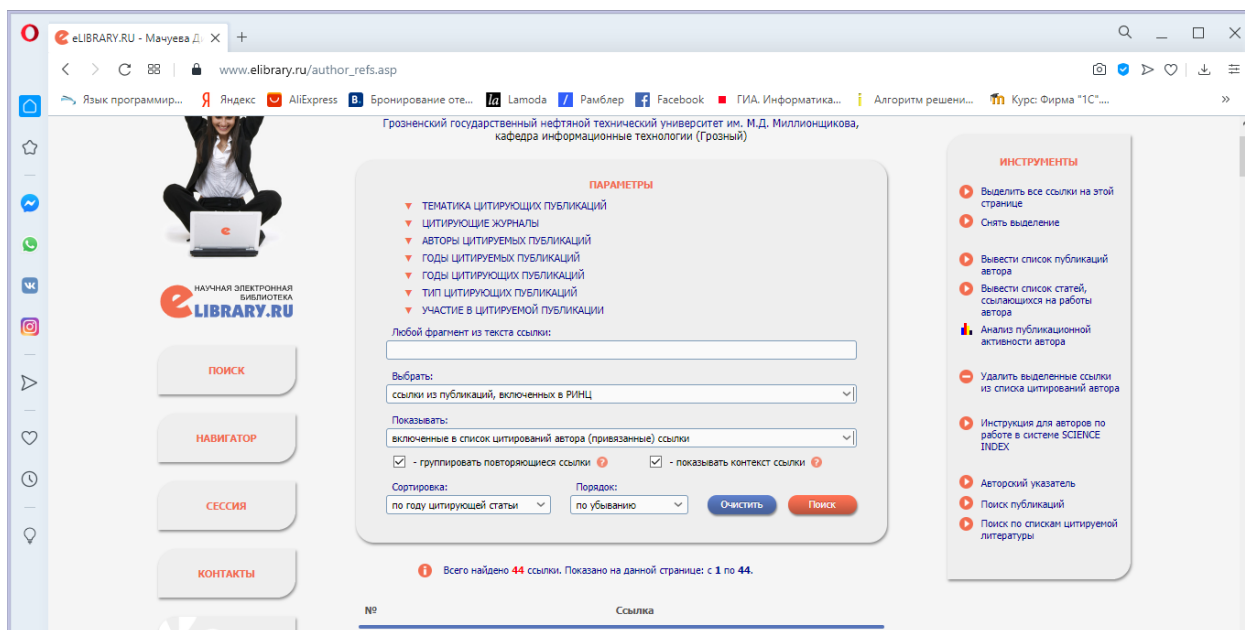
eLIBRARY.RU - Мачуева Д

www.elibrary.ru/author_refs.asp

Язык программир... Яндекс AliExpress Бронирование оте... Lamoda Рамблер Facebook ГИА. Информатика... Алгоритм решени... Курс: Фирма "1С"...

Грозненский государственный нефтяной технический университет им. М.Д. Миллионщикова, кафедра информационные технологии (Грозный)

НАУЧНАЯ ЭЛЕКТРОННАЯ БИБЛИОТЕКА
eLIBRARY.RU

ПОИСК

НАВИГАТОР

СЕССИЯ

КОНТАКТЫ

ПАРАМЕТРЫ

ТЕМАТИКА ЦИТИРУЮЩИХ ПУБЛИКАЦИЙ
ЦИТИРУЮЩИЕ ЖУРНАЛЫ
АВТОРЫ ЦИТИРУЕМЫХ ПУБЛИКАЦИЙ
ГОДЫ ЦИТИРУЕМЫХ ПУБЛИКАЦИЙ
ГОДЫ ЦИТИРУЮЩИХ ПУБЛИКАЦИЙ
ТИП ЦИТИРУЮЩИХ ПУБЛИКАЦИЙ
УЧАСТИЕ В ЦИТИРУЕМОЙ ПУБЛИКАЦИИ

Любой фрагмент из текста ссылки:

Выбрать:
ссылки из публикаций, включенных в РИНЦ

Показывать:
включенные в список цитирований автора (привязанные) ссылки

- группировать повторяющиеся ссылки
- показывать контекст ссылки

Сортировка:
по году цитирующей статьи

Порядок:
по убыванию

Очистить
Поиск

Всего найдено 44 ссылки. Показано на данной странице: с 1 по 44.

№
Ссылка

ИНСТРУМЕНТЫ

Выделить все ссылки на этой странице
Снять выделение

Вывести список публикаций автора
Вывести список статей, ссылающихся на работы автора
Анализ публикационной активности автора

Удалить выделенные ссылки из списка цитирований автора

Инструкция для авторов по работе в системе SCIENCE INDEX

Авторский указатель
Поиск публикаций
Поиск по спискам цитируемой литературы